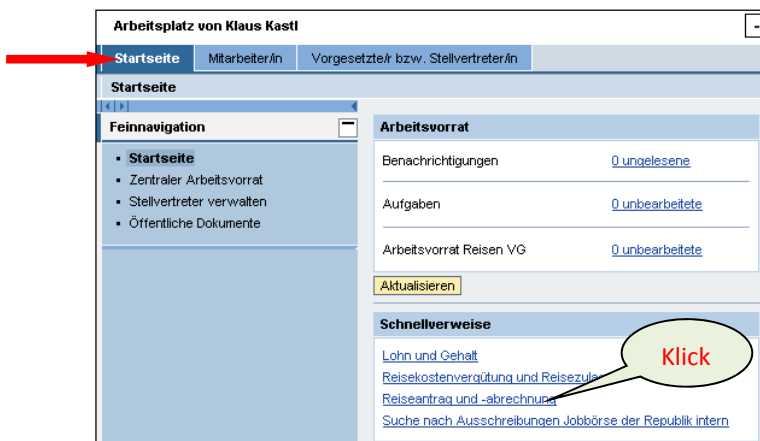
Arbeitsplatz von Klaus Kastl

Startseite | Mitarbeiter/in | Vorgesetzte/r bzw. Stellvertreter/in

Startseite

Feinnavigation

- Startseite
- Zentraler Arbeitsvorrat
- Stellvertreter verwalten
- Öffentliche Dokumente

Arbeitsvorrat

| | |
|---|---|
| Benachrichtigungen | 0 ungelesene |
| Aufgaben | 0 unbearbeitete |
| Arbeitsvorrat Reisen VG | 0 unbearbeitete |

Aktualisieren

Schnellverweise

Lohn und Gehalt
Reisekostenvergütung und Reisezu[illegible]
Reiseantrag und -abrechnung
Suche nach Ausschreibungen Jobbörse der Republik intern

Klick